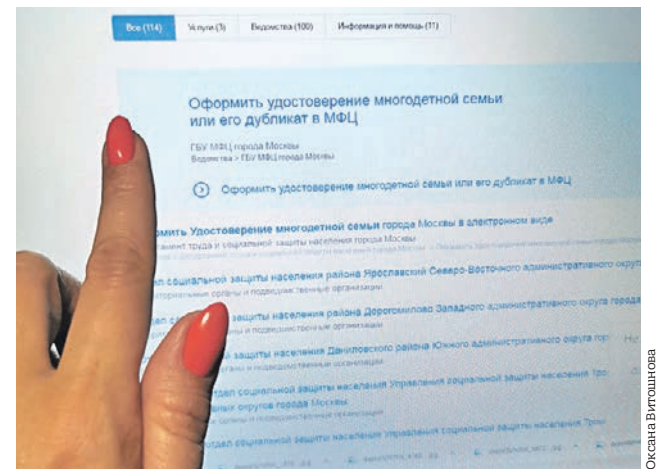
Все (114) Услуги (3) Ведомства (100) Информация и помощь (11)

Оформить удостоверение многодетной семьи или его дубликат в МФЦ

ГБУ МФЦ города Москвы
Ведомства > ГБУ МФЦ города Москвы

Оформить удостоверение многодетной семьи или его дубликат в МФЦ

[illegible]ормить Удостоверение многодетной семьи города Москвы в электронном виде
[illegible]тамент труда и социальной защиты населения города Москвы

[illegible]дел социальной защиты населения района Ярославский Северо-Восточного административного округа
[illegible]ториальные органы и подведомственные организации

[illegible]дел социальной защиты населения района Дорогомилово Западного административного округа города
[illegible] и подведомственные организации

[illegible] защиты населения Даниловского района Южного административного округа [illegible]
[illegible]

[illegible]дел социальной защиты населения Управления социальной защиты населения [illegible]
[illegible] округов города Москвы
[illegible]

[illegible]дел социальной защиты населения Управления социальной защиты населения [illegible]

Оксана Витошнова